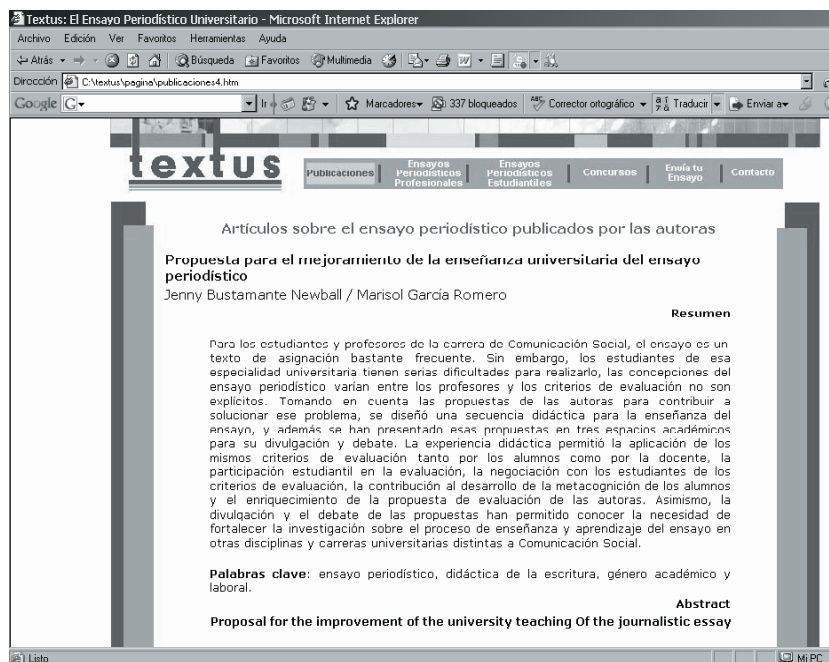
Textus: El Ensayo Periodístico Universitario - Microsoft Internet Explorer

Archivo Edición Ver Favoritos Herramientas Ayuda

Atrás Búsqueda Favoritos Multimedia

Dirección C:\textus\pagina\publicaciones4.htm

Google G Ir Marcadores 337 bloqueados Corrector ortográfico Traducir Enviar a

textus

Publicaciones | Ensayos Periodísticos Profesionales | Ensayos Periodísticos Estudiantiles | Concursos | Envía tu Ensayo | Contacto

Artículos sobre el ensayo periodístico publicados por las autoras

Propuesta para el mejoramiento de la enseñanza universitaria del ensayo periodístico
Jenny Bustamante Newball / Marisol García Romero

Resumen

Para los estudiantes y profesores de la carrera de Comunicación Social, el ensayo es un texto de asignación bastante frecuente. Sin embargo, los estudiantes de esa especialidad universitaria tienen serias dificultades para realizarlo, las concepciones del ensayo periodístico varían entre los profesores y los criterios de evaluación no son explícitos. Tomando en cuenta las propuestas de las autoras para contribuir a solucionar ese problema, se diseñó una secuencia didáctica para la enseñanza del ensayo, y además se han presentado esas propuestas en tres espacios académicos para su divulgación y debate. La experiencia didáctica permitió la aplicación de los mismos criterios de evaluación tanto por los alumnos como por la docente, la participación estudiantil en la evaluación, la negociación con los estudiantes de los criterios de evaluación, la contribución al desarrollo de la metacognición de los alumnos y el enriquecimiento de la propuesta de evaluación de las autoras. Asimismo, la divulgación y el debate de las propuestas han permitido conocer la necesidad de fortalecer la investigación sobre el proceso de enseñanza y aprendizaje del ensayo en otras disciplinas y carreras universitarias distintas a Comunicación Social.

Palabras clave: ensayo periodístico, didáctica de la escritura, género académico y laboral.

Abstract

Proposal for the improvement of the university teaching Of the journalistic essay

Listo Mi PC